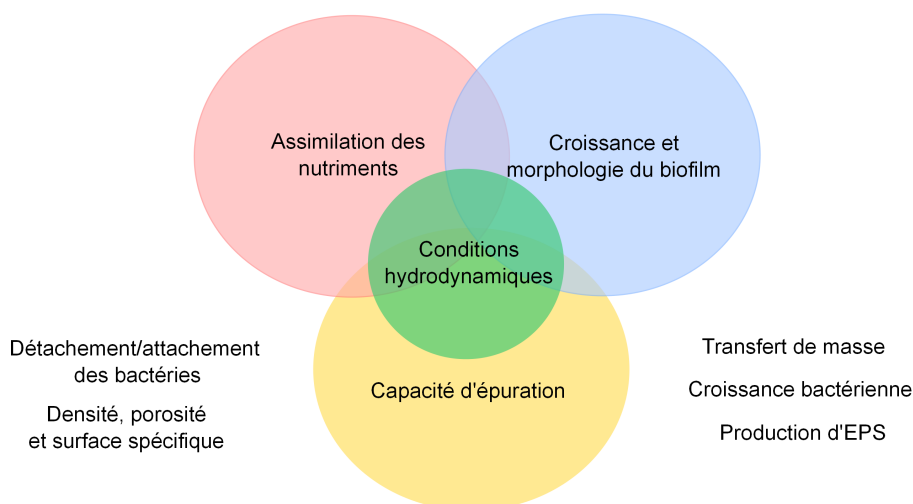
Assimilation des nutriments

Croissance et morphologie du biofilm

Conditions hydrodynamiques

Capacité d'épuration

Détachement/attachement des bactéries

Densité, porosité et surface spécifique

Transfert de masse

Croissance bactérienne

Production d'EPS